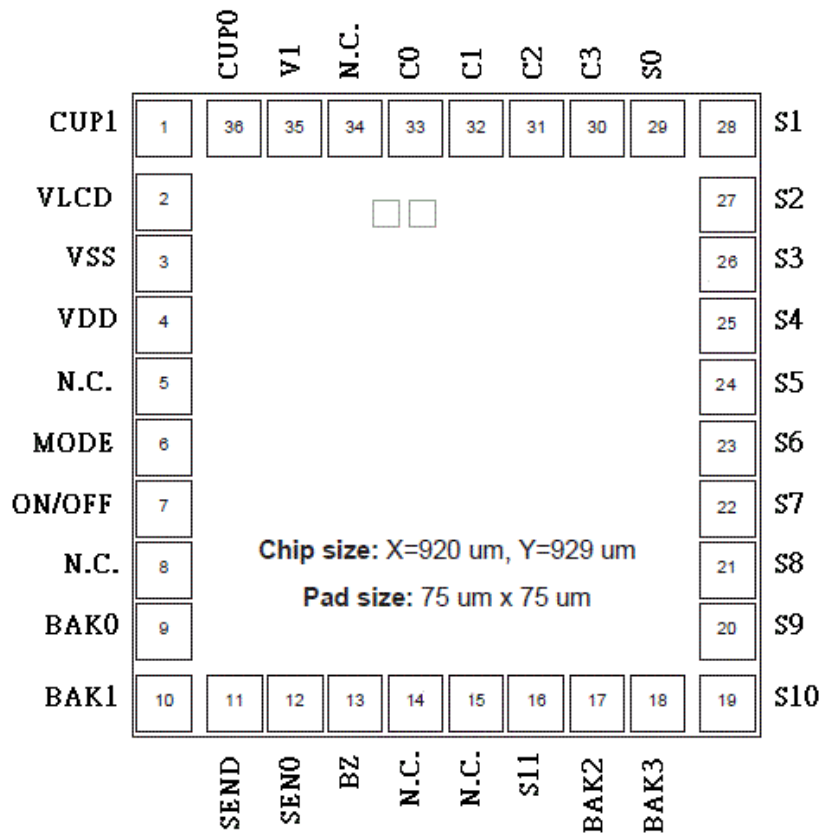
CUP0 V1 N.C. C0 C1 C2 C3 S0

CUP1 1 36 35 34 33 32 31 30 29 28 S1

VLCD 2 27 S2

VSS 3 26 S3

VDD 4 25 S4

N.C. 5 24 S5

MODE 6 23 S6

ON/OFF 7 22 S7

N.C. 8 21 S8

BAK0 9 20 S9

BAK1 10 11 12 13 14 15 16 17 18 19 S10

**Chip size:** X=920 um, Y=929 um

**Pad size:** 75 um x 75 um

SEND SEN0 BZ N.C. N.C. S11 BAK2 BAK3